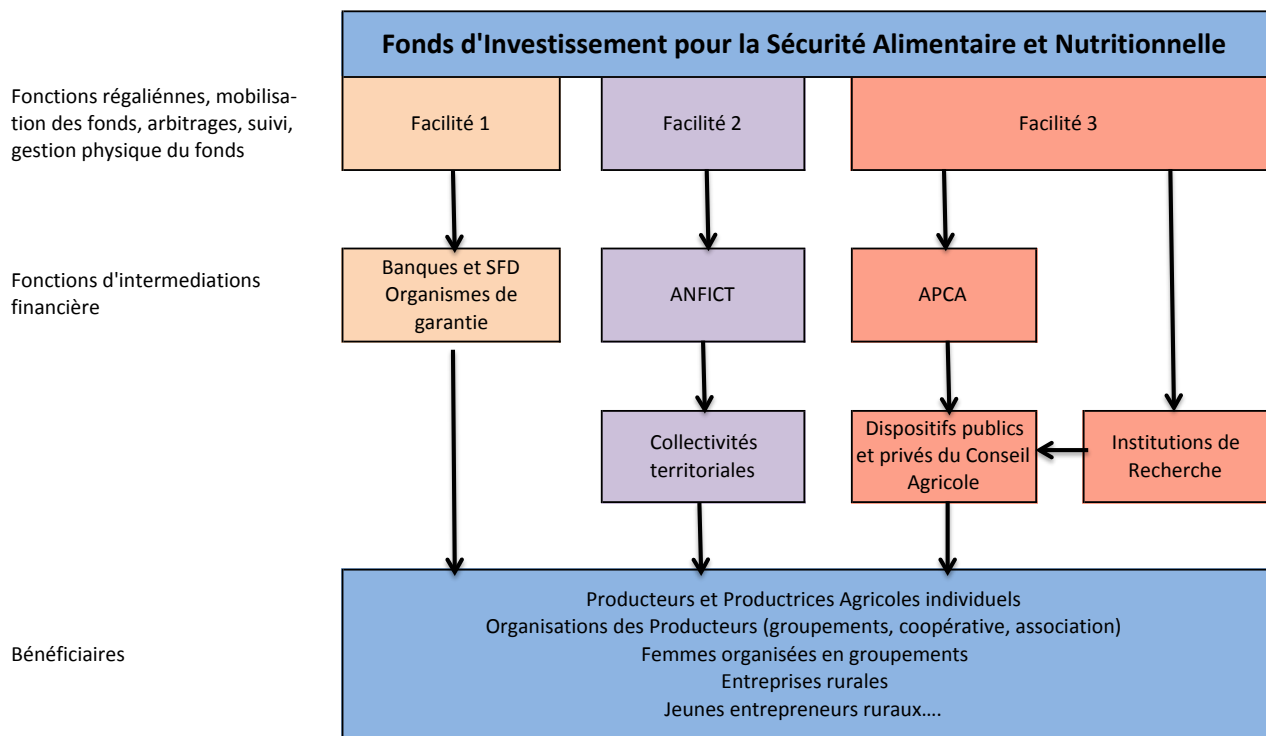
Fonds d'Investissement pour la Sécurité Alimentaire et Nutritionnelle

Fonctions régaliénnes, mobilisation des fonds, arbitrages, suivi, gestion physique du fonds

Facilité 1

Facilité 2

Facilité 3

Fonctions d'intermediations financière

Banques et SFD Organismes de garantie

ANFICT

APCA

Collectivités territoriales

Dispositifs publics et privés du Conseil Agricole

Institutions de Recherche

Bénéficiaires

Producteurs et Productrices Agricoles individuels
Organisations des Producteurs (groupements, coopérative, association)
Femmes organisées en groupements
Entreprises rurales
Jeunes entrepreneurs ruraux….